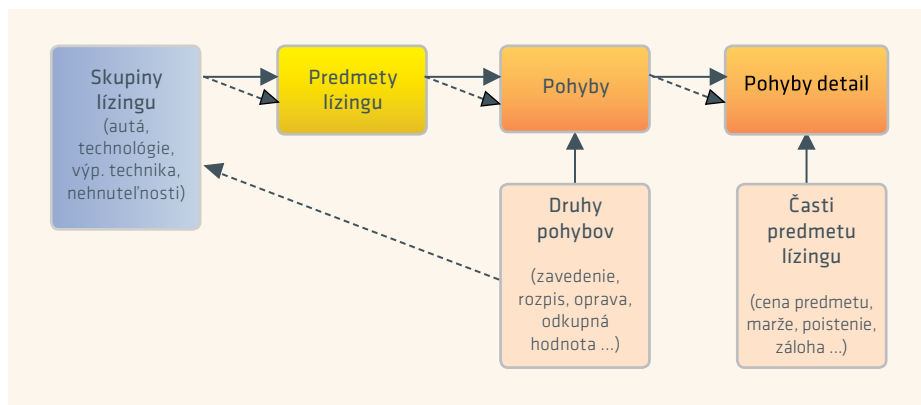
Skupiny lízingu
(autá, technológie, výp. technika, nehnuteľnosti)

Predmety lízingu

Pohyby

Pohyby detail

Druhy pohybov
(zavedenie, rozpis, oprava, odkupná hodnota ...)

Časti predmetu lízingu
(cena predmetu, marže, poistenie, záloha ...)